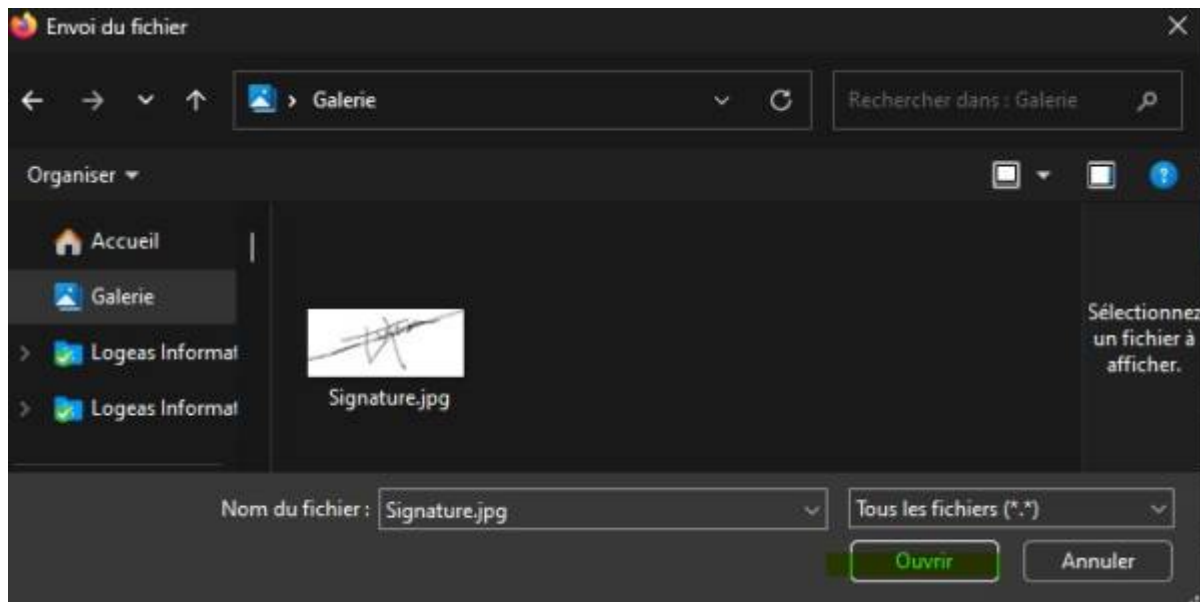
Envoi du fichier

Galerie

Rechercher dans : Galerie

Organiser ▾

Accueil

Galerie

Logeas Informat

Logeas Informat

Signature.jpg

Sélectionnez un fichier à afficher.

Nom du fichier : Signature.jpg

Tous les fichiers (*.*)

Ouvrir

Annuler